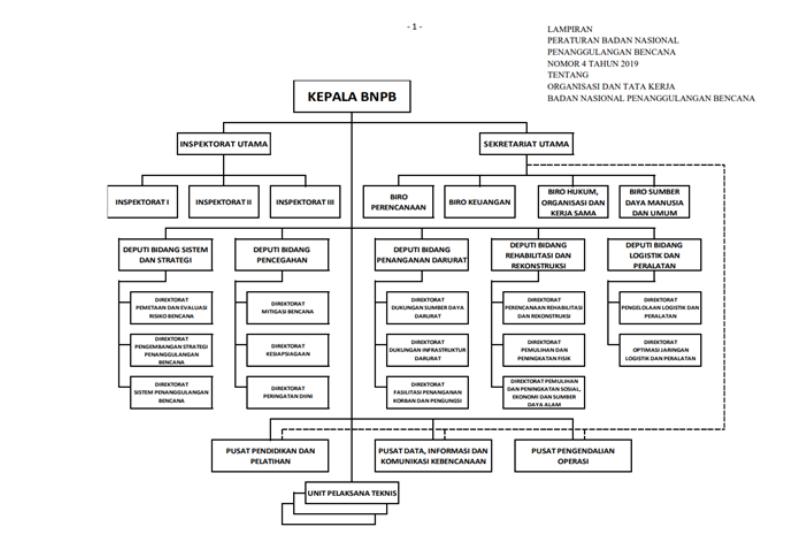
- 1 -

LAMPIRAN
PERATURAN BADAN NASIONAL PENANGGULANGAN BENCANA
NOMOR 4 TAHUN 2019
TENTANG
ORGANISASI DAN TATA KERJA
BADAN NASIONAL PENANGGULANGAN BENCANA

KEPALA BNPB

INSPEKTORAT UTAMA

SEKRETARIAT UTAMA

INSPEKTORAT I

INSPEKTORAT II

INSPEKTORAT III

BIRO PERENCANAAN

BIRO KEUANGAN

BIRO HUKUM, ORGANISASI DAN KERJA SAMA

BIRO SUMBER DAYA MANUSIA DAN UMUM

DEPUTI BIDANG SISTEM DAN STRATEGI

DEPUTI BIDANG PENCEGAHAN

DEPUTI BIDANG PENANGANAN DARURAT

DEPUTI BIDANG REHABILITASI DAN REKONSTRUKSI

DEPUTI BIDANG LOGISTIK DAN PERALATAN

DIREKTORAT PEMETAAN DAN EVALUASI RISIKO BENCANA

DIREKTORAT PENGEMBANGAN STRATEGI PENANGGULANGAN BENCANA

DIREKTORAT SISTEM PENANGGULANGAN BENCANA

DIREKTORAT MITIGASI BENCANA

DIREKTORAT KESIAPSIAGAAN

DIREKTORAT PERINGATAN DINI

DIREKTORAT DUKUNGAN SUMBER DAYA DARURAT

DIREKTORAT DUKUNGAN INFRASTRUKTUR DARURAT

DIREKTORAT FASILITASI PENANGANAN KORBAN DAN PENGUNGSI

DIREKTORAT PERENCANAAN REHABILITASI DAN REKONSTRUKSI

DIREKTORAT PEMULIHAN DAN PENINGKATAN FISIK

DIREKTORAT PEMULIHAN DAN PENINGKATAN SOSIAL, EKONOMI DAN SUMBER DAYA ALAM

DIREKTORAT PENGELOLAAN LOGISTIK DAN PERALATAN

DIREKTORAT OPTIMASI JARINGAN LOGISTIK DAN PERALATAN

PUSAT PENDIDIKAN DAN PELATIHAN

PUSAT DATA, INFORMASI DAN KOMUNIKASI KEBENCANAAN

PUSAT PENGENDALIAN OPERASI

UNIT PELAKSANA TEKNIS